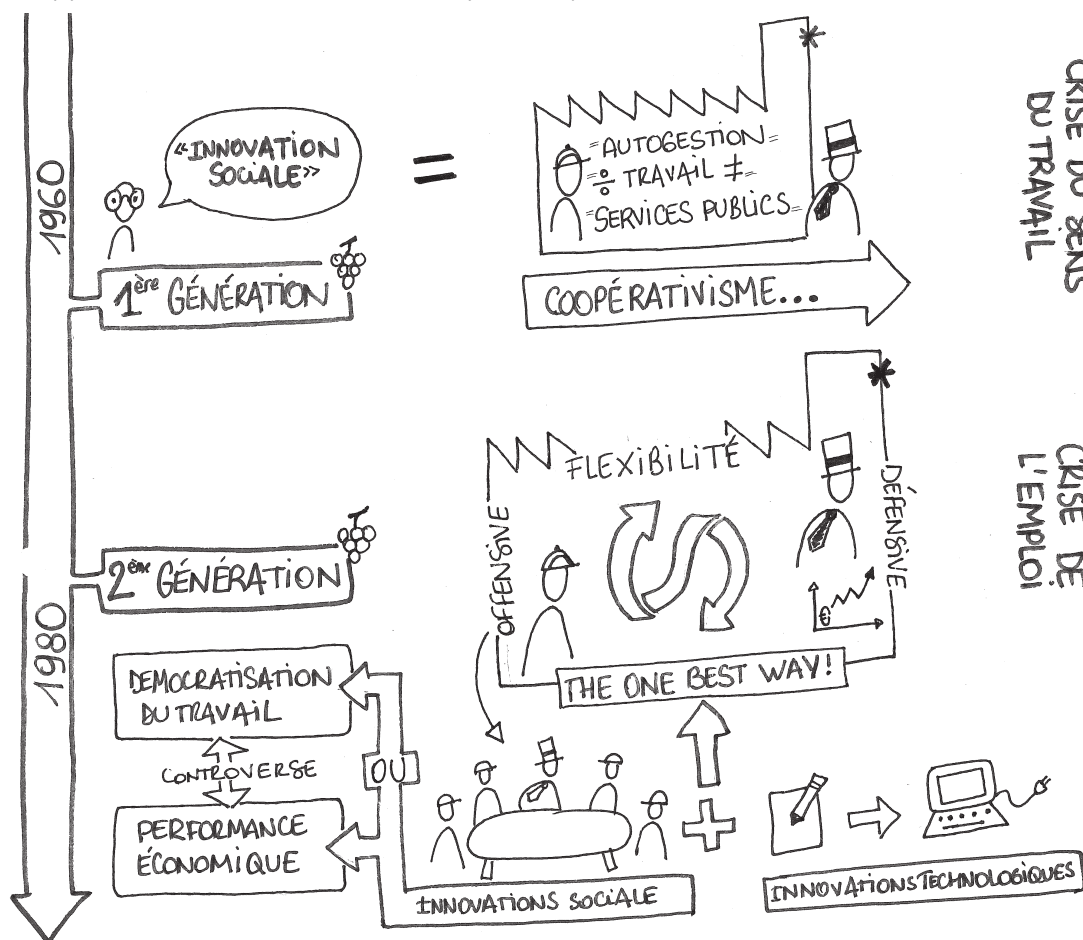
1960

«INNOVATION SOCIALE»

=

AUTOGESTION
TRAVAIL ≠
SERVICES PUBLICS

1ère GÉNÉRATION

COOPÉRATIVISME...

CRISE DU SENS DU TRAVAIL

FLEXIBILITÉ

OFFENSIVE

DÉFENSIVE

CRISE DE L'EMPLOI

2ème GÉNÉRATION

1980

DEMOCRATISATION DU TRAVAIL

CONTROVERSE

PERFORMANCE ÉCONOMIQUE

OU

THE ONE BEST WAY!

INNOVATIONS SOCIALE

INNOVATIONS TECHNOLOGIQUES